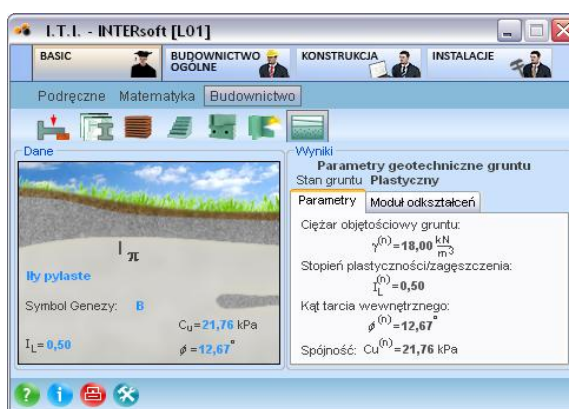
I.T.I. - INTERsoft [L01]

BASIC
BUDOWNICTWO OGÓLNE
KONSTRUKCJA
INSTALACJE

Podręczne Matematyka Budownictwo

Dane

$I_{\pi}$

Iły pylaste

Symbol Genezy: B

$C_u$=21,76 kPa

$I_L$=0,50

$\phi$=12,67°

Wyniki

Parametry geotechniczne gruntu
Stan gruntu Plastyczny

Parametry
Moduł odkształceń

Ciężar objętościowy gruntu:
$\gamma^{(n)}$=18,00 $\frac{kN}{m^3}$

Stopień plastyczności/zagęszczenia:
$I_L^{(n)}$=0,50

Kąt tarcia wewnętrznego:
$\phi^{(n)}$=12,67°

Spójność: $Cu^{(n)}$=21,76 kPa